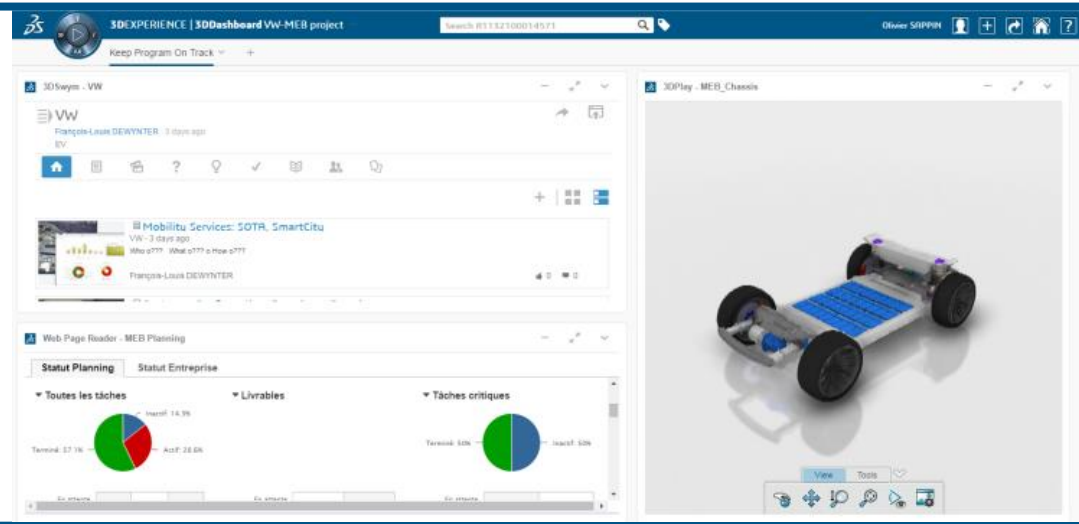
3DEXPERIENCE | 3DDashboard VW-MEB project

Search R1132100014571

Olivier SAPPIN

Keep Program On Track +

3DSwym - VW

VW

François-Louis DEWYNTER 3 days ago

EV

Mobilitu Services: SOTA, SmartCitu

VW - 3 days ago

Who o??? What o??? o How o???

François-Louis DEWYNTER

0 0

Web Page Reader - MEB Planning

Statut Planning

Statut Entreprise

Toutes les tâches

Inactif: 14.3%

Terminé: 57.1%

Actif: 28.6%

Livrables

Tâches critiques

Terminé: 50%

Inactif: 50%

En attente

En attente

En attente

3DPlay - MEB_Chassis

View

Tools